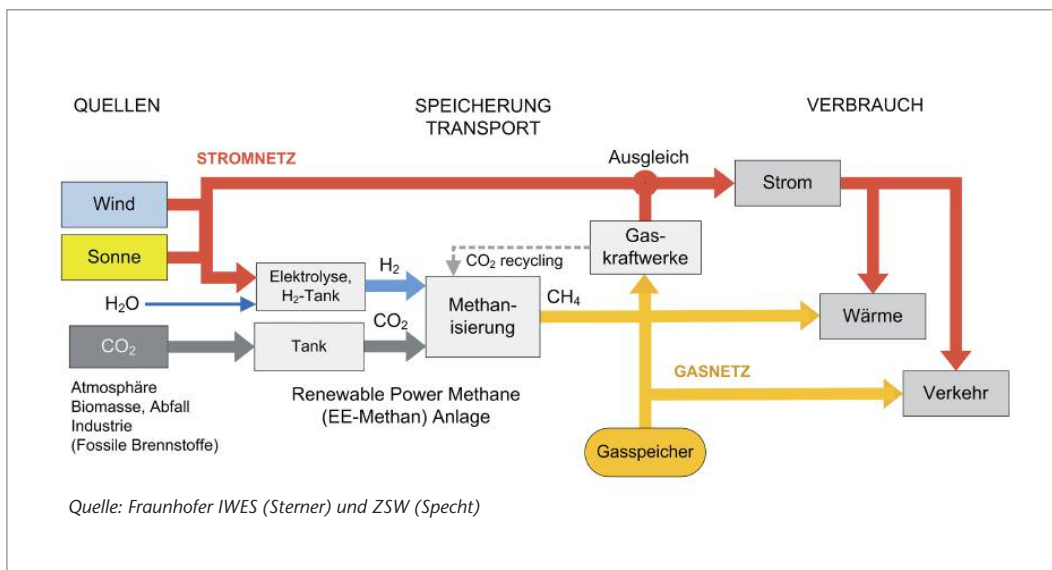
QUELLEN

SPEICHERUNG
TRANSPORT

VERBRAUCH

STROMNETZ

Ausgleich

Strom

Wind

Sonne

Gaskraftwerke

$CO_2$ recycling

Elektrolyse, $H_2$-Tank

$H_2$

$H_2O$

Methanisierung

$CH_4$

Wärme

$CO_2$

Tank

$CO_2$

Atmosphäre
Biomasse, Abfall
Industrie
(Fossile Brennstoffe)

Renewable Power Methane
(EE-Methan) Anlage

GASNETZ

Verkehr

Gasspeicher

Quelle: Fraunhofer IWES (Sterner) und ZSW (Specht)